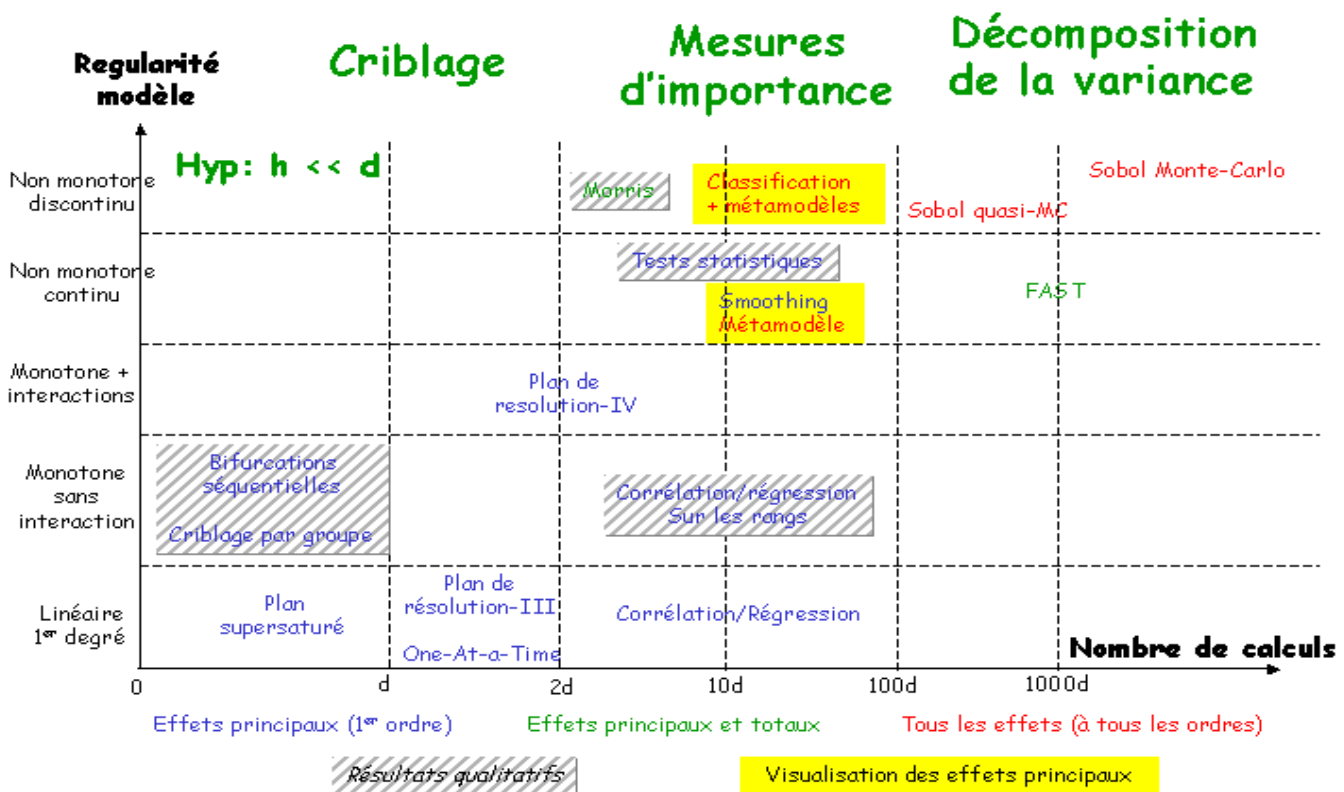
Regularité modèle

Criblage

Mesures d'importance

Décomposition de la variance

Hyp: h << d

Non monotone discontinu

Morris

Classification + métamodèles

Sobol quasi-MC

Sobol Monte-Carlo

Non monotone continu

Tests statistiques

Smoothing Métamodèle

FAST

Monotone + interactions

Plan de resolution-IV

Monotone sans interaction

Bifurcations séquentielles

Criblage par groupe

Corrélation/régression Sur les rangs

Linéaire 1$^{er}$ degré

Plan supersaturé

Plan de résolution-III

One-At-a-Time

Corrélation/Régression

Nombre de calculs

0

d

2d

10d

100d

1000d

Effets principaux (1$^{er}$ ordre)

Effets principaux et totaux

Tous les effets (à tous les ordres)

Résultats qualitatifs

Visualisation des effets principaux